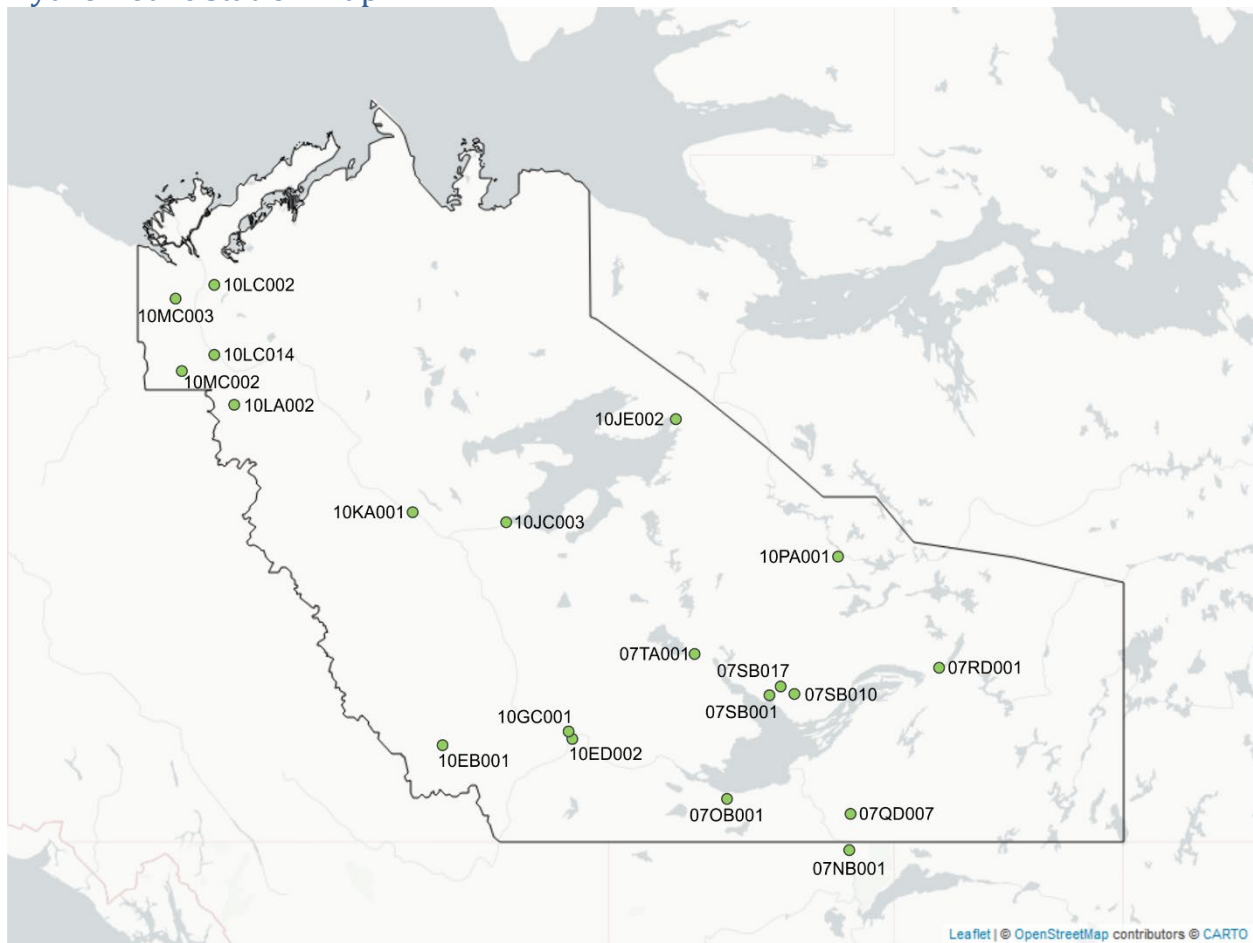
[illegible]

10LC002
10MC003
10LC014
10MC002
10LA002
10JE002
10KA001
10JC003
10PA001
07TA001
07SB017
07RD001
07SB010
07SB001
10GC001
10EB001
10ED002
07OB001
07QD007
07NB001

Leaflet | © OpenStreetMap contributors © CARTO